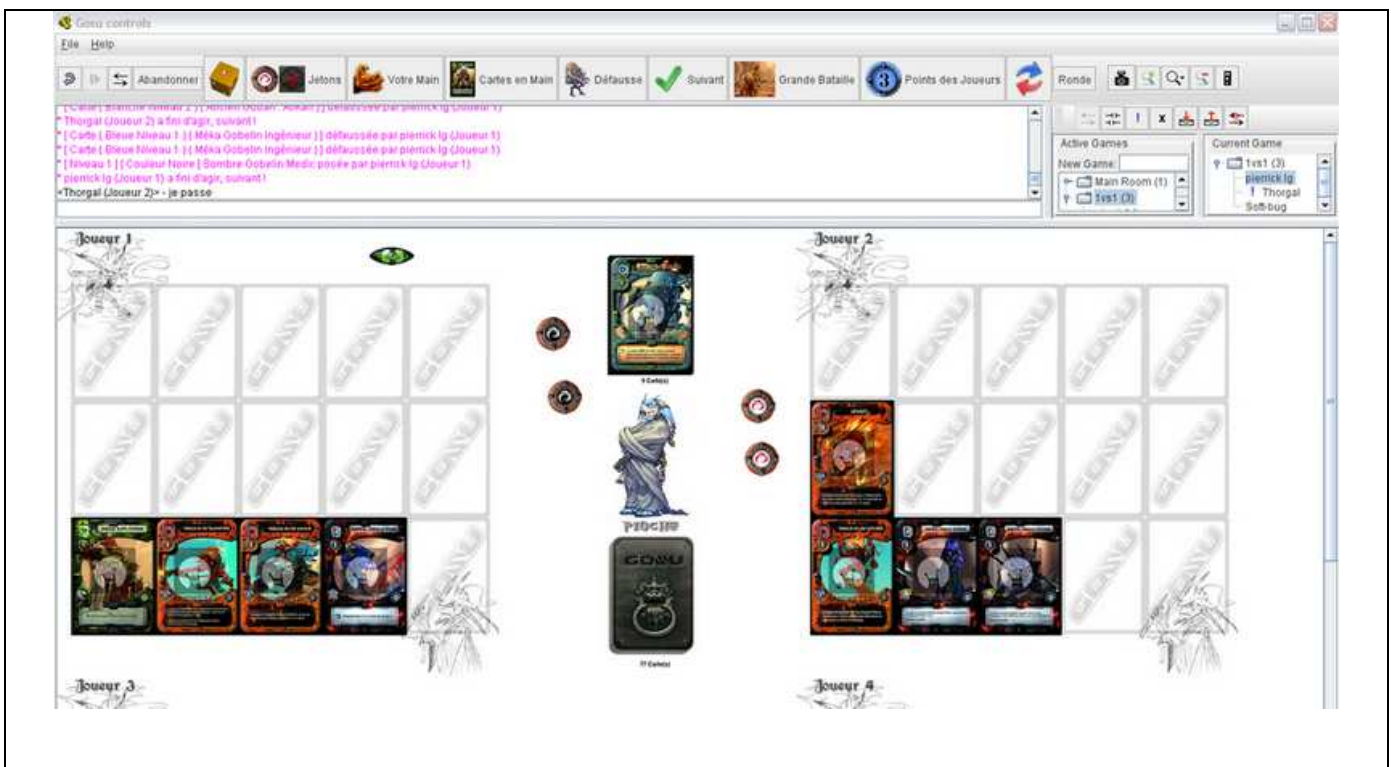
Gosu controls

File Help

Abandonner Jetons Votre Main Cartes en Main Défausse Suivant Grande Bataille Points des Joueurs Ronde

* [ Carte ( Blanche Niveau 2 ) ] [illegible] défaussée par pierrick lg (Joueur 1)
* Thorgal (Joueur 2) a fini d'agir, suivant !
* [ Carte ( Bleue Niveau 1 ) ( Méka Gobelin Ingénieur ) ] défaussée par pierrick lg (Joueur 1)
* [ Carte ( Bleue Niveau 1 ) ( Méka Gobelin Ingénieur ) ] défaussée par pierrick lg (Joueur 1)
* [ Niveau 1 ] [ Couleur Noire ] Sombre Gobelin Medic posée par pierrick lg (Joueur 1)
* pierrick lg (Joueur 1) a fini d'agir, suivant !
<Thorgal (Joueur 2)> - je passe

Active Games
New Game:
Main Room (1)
1vs1 (3)

Current Game
1vs1 (3)
pierrick lg
Thorgal
Soft-bug

Joueur 1

Joueur 2

Pioche

Joueur 3

Joueur 4